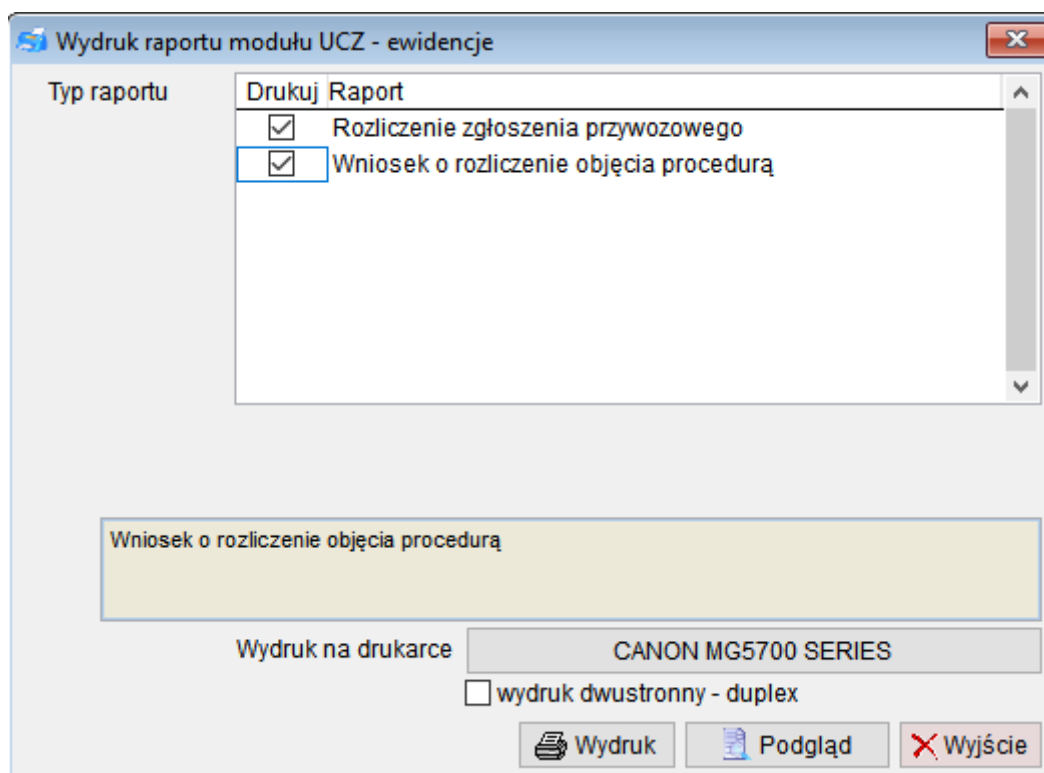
Wydruk raportu modułu UCZ - ewidencje

Typ raportu

| Drukuj | Raport |
|---|---|
| ☑ | Rozliczenie zgłoszenia przywozowego |
| ☑ | Wniosek o rozliczenie objęcia procedurą |

Wniosek o rozliczenie objęcia procedurą

Wydruk na drukarce CANON MG5700 SERIES

wydruk dwustronny - duplex

Wydruk Podgląd Wyjście